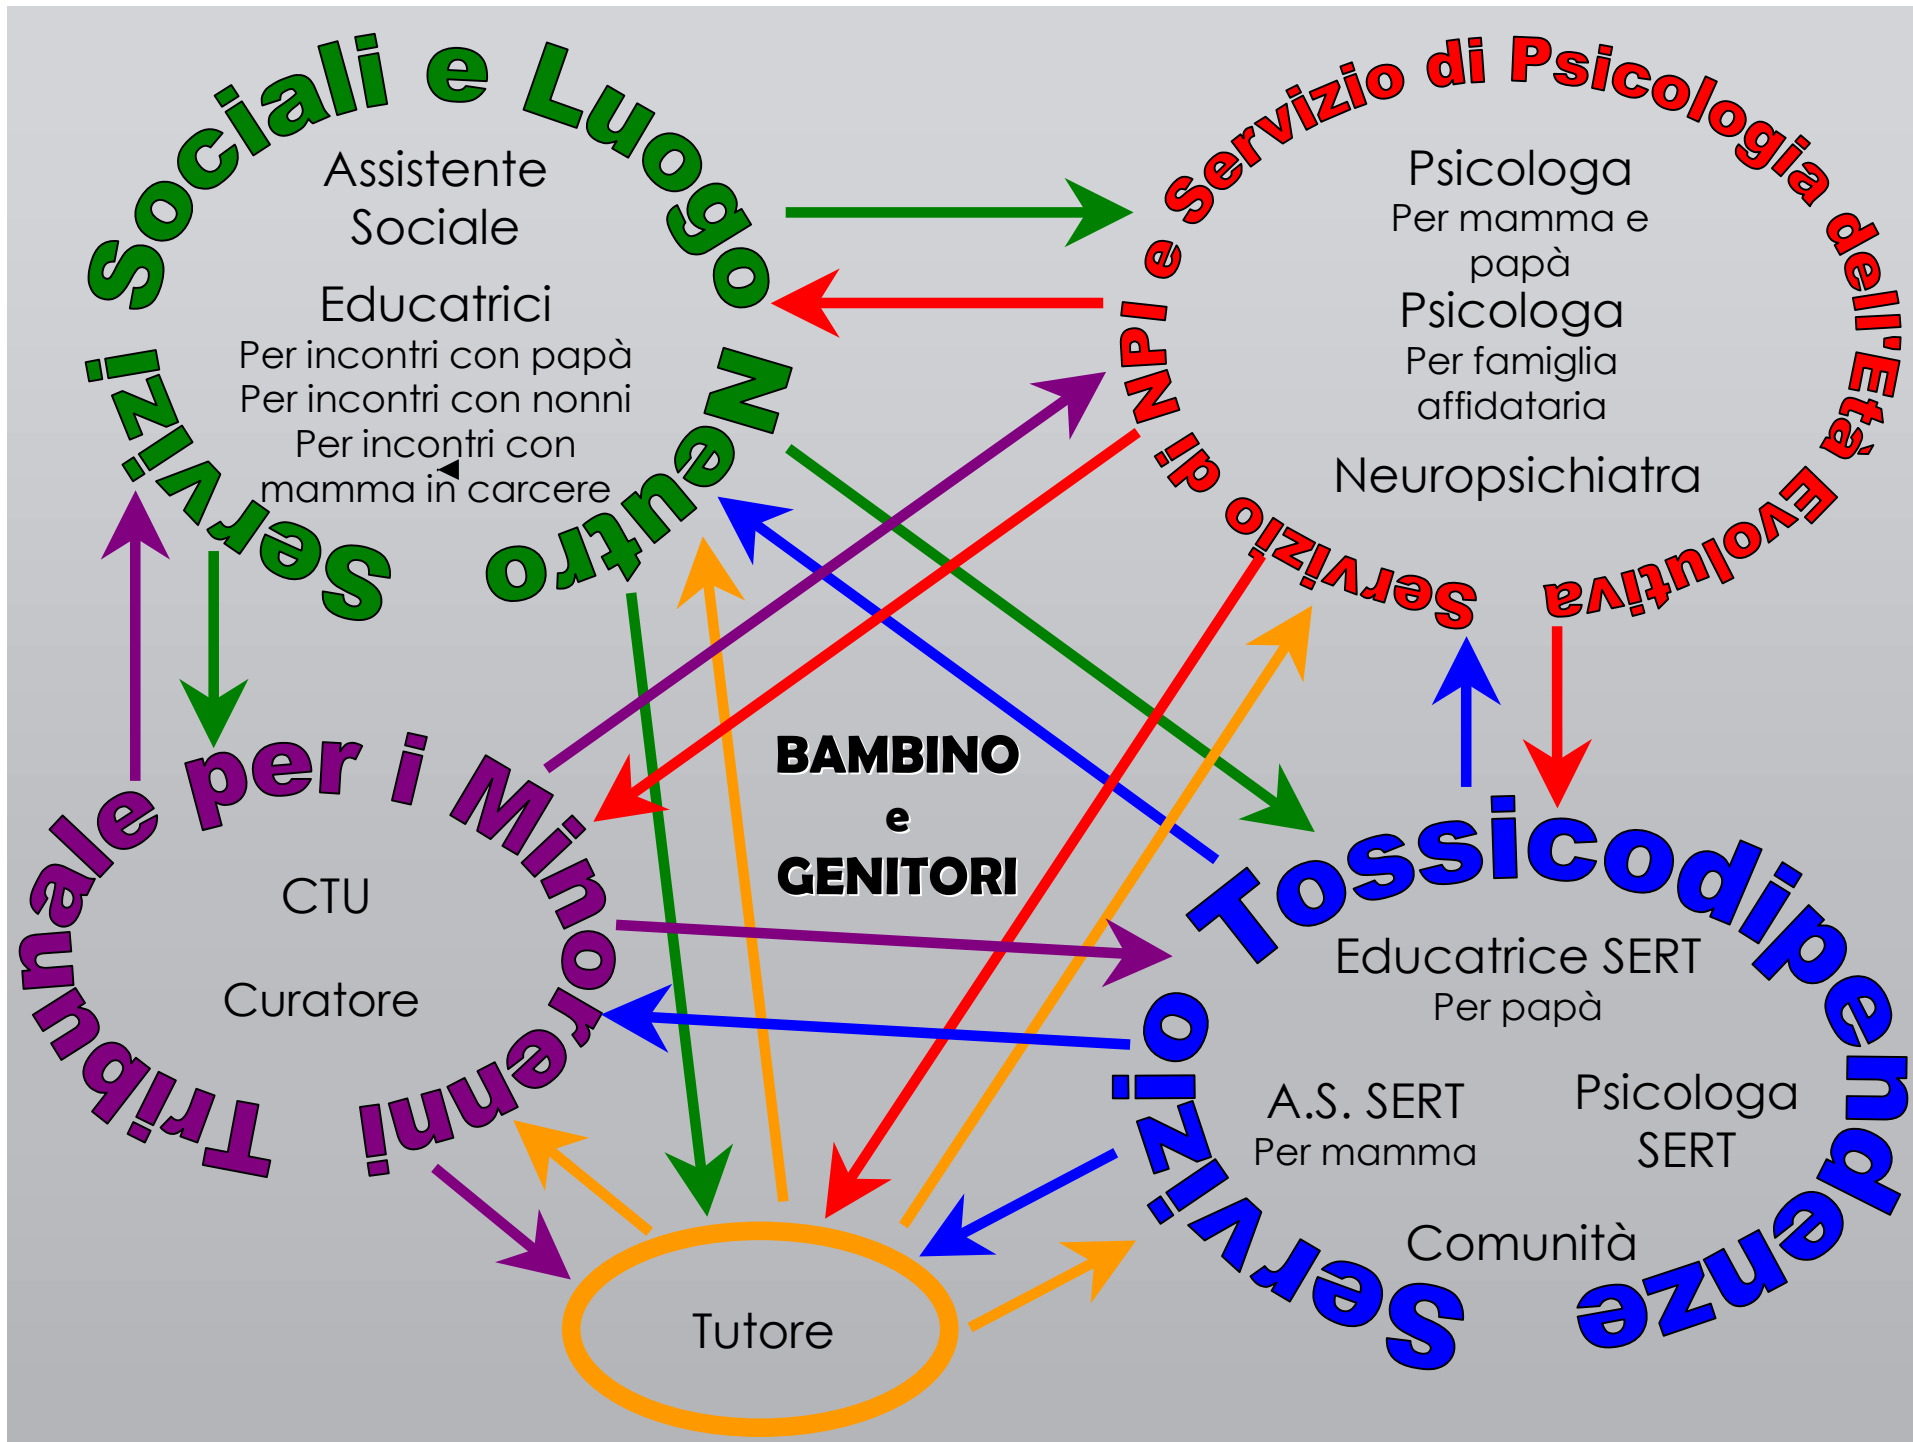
Servizi Sociali e Luogo Neutro

Assistente Sociale

Educatrici
Per incontri con papà
Per incontri con nonni
Per incontri con mamma in carcere

Servizio di NPI e Servizio di Psicologia dell'Età Evolutiva

Psicologa
Per mamma e papà
Psicologa
Per famiglia affidataria

Neuropsichiatra

BAMBINO
e
GENITORI

Tribunale per i Minorenni

CTU

Curatore

Servizio Tossicodipendenze

Educatrice SERT
Per papà

A.S. SERT
Per mamma

Psicologa SERT

Comunità

Tutore